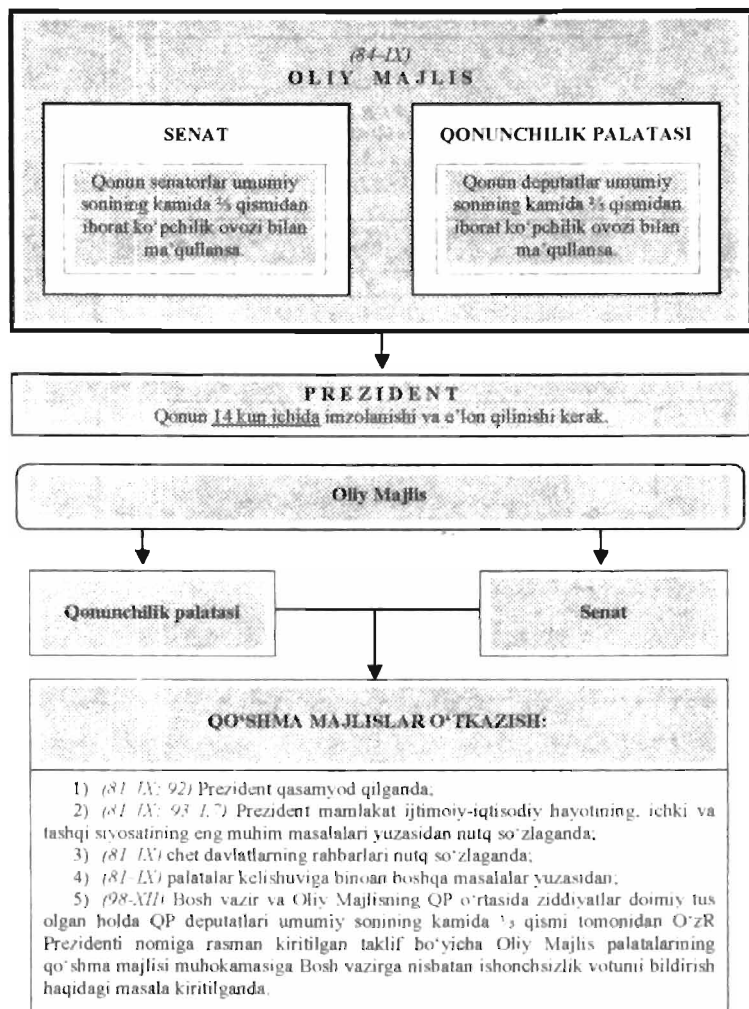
(84-IX)
OLIY MAJLIS

SENAT

Qonun senatorlar umumiy sonining kamida ⅔ qismidan iborat ko'pchilik ovozi bilan ma'qullansa.

QONUNCHILIK PALATASI

Qonun deputatlar umumiy sonining kamida ⅔ qismidan iborat ko'pchilik ovozi bilan ma'qullansa.

PREZIDENT
Qonun 14 kun ichida imzolanishi va e'lon qilinishi kerak.

Oliy Majlis

Qonunchilik palatasi

Senat

QO'SHMA MAJLISLAR O'TKAZISH:

1) (81-IX; 92) Prezident qasamyod qilganda;
2) (81-IX; 93-I.7) Prezident mamlakat ijtimoiy-iqtisodiy hayotining, ichki va tashqi siyosatining eng muhim masalalari yuzasidan nutq so'zlaganda;
3) (81-IX) chet davlatlarning rahbarlari nutq so'zlaganda;
4) (81-IX) palatalar kelishuviga binoan boshqa masalalar yuzasidan;
5) (98-XII) Bosh vazir va Oliy Majlisning QP o'rtasida ziddiyatlar doimiy tus olgan holda QP deputatlari umumiy sonining kamida ⅓ qismi tomonidan O'zR Prezidenti nomiga rasman kiritilgan taklif bo'yicha Oliy Majlis palatalarining qo'shma majlisi muhokamasiga Bosh vazirga nisbatan ishonchsizlik votumi bildirish haqidagi masala kiritilganda.